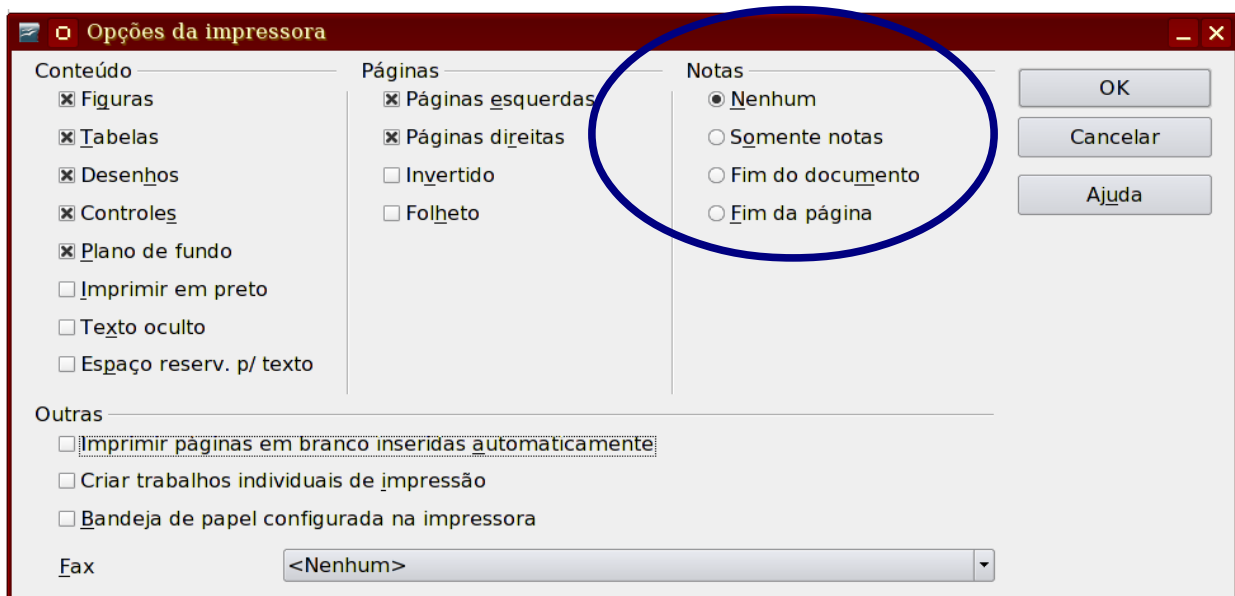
Opções da impressora

Conteúdo
Figuras
Tabelas
Desenhos
Controles
Plano de fundo
Imprimir em preto
Texto oculto
Espaço reserv. p/ texto

Páginas
Páginas esquerdas
Páginas direitas
Invertido
Folheto

Notas
Nenhum
Somente notas
Fim do documento
Fim da página

OK
Cancelar
Ajuda

Outras
Imprimir páginas em branco inseridas automaticamente
Criar trabalhos individuais de impressão
Bandeja de papel configurada na impressora

Fax
<Nenhum>